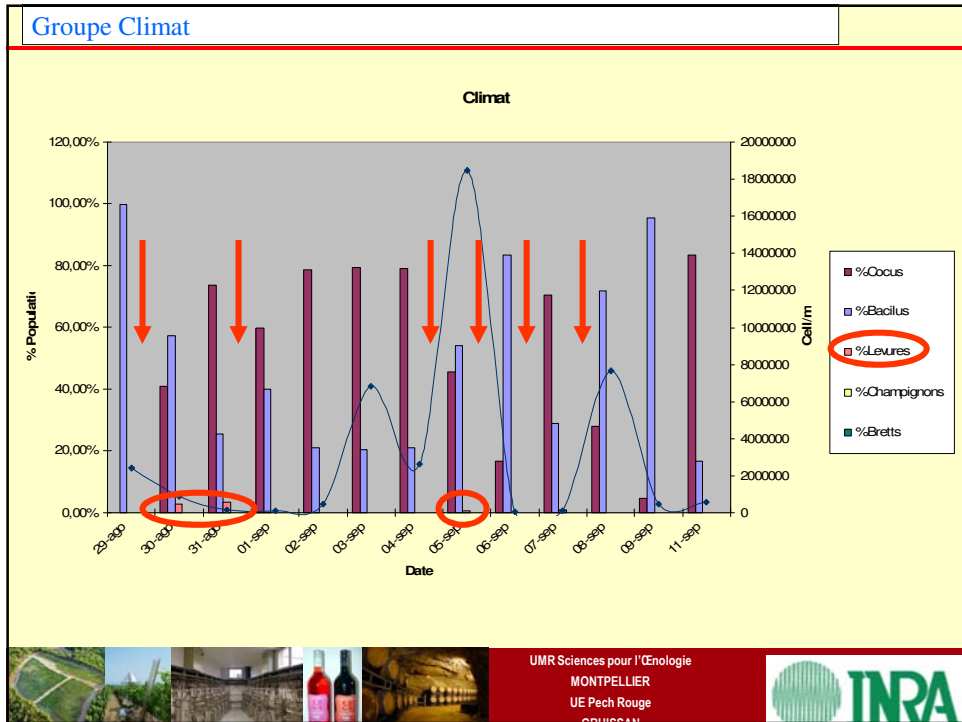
Groupe Climat

Climat

120,00%
100,00%
80,00%
60,00%
40,00%
20,00%
0,00%

% Populatio

20000000
18000000
16000000
14000000
12000000
10000000
8000000
6000000
4000000
2000000
0

Cell/m

29-ago
30-ago
31-ago
01-sep
02-sep
03-sep
04-sep
05-sep
06-sep
07-sep
08-sep
09-sep
11-sep

Date

%Cocus
%Bacilus
%Levures
%Champignons
%Bretts

UMR Sciences pour l'Œnologie
MONTPELLIER
UE Pech Rouge
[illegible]

INRA